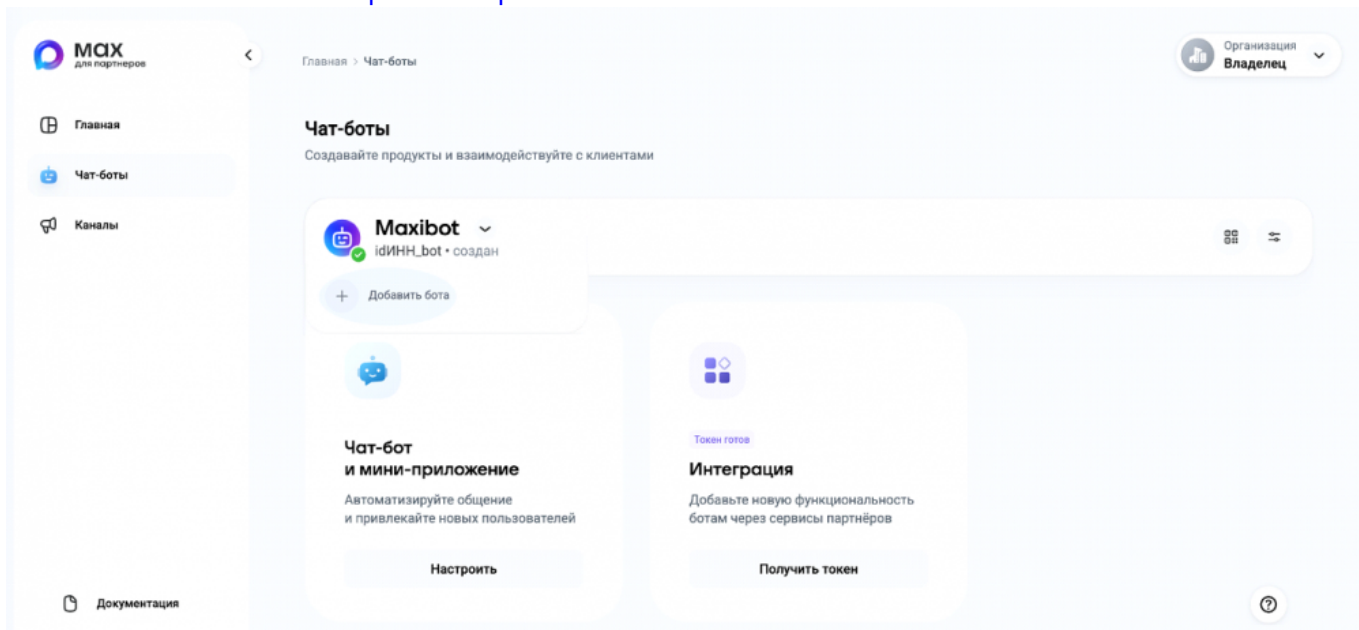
max
для партнеров

Главная

Чат-боты

Каналы

Документация

Главная > Чат-боты

Организация
Владелец

Чат-боты
Создавайте продукты и взаимодействуйте с клиентами

Maxibot
idИНН_bot • создан

Добавить бота

Чат-бот
и мини-приложение
Автоматизируйте общение и привлекайте новых пользователей
Настроить

Токен готов
Интеграция
Добавьте новую функциональность ботам через сервисы партнёров
Получить токен